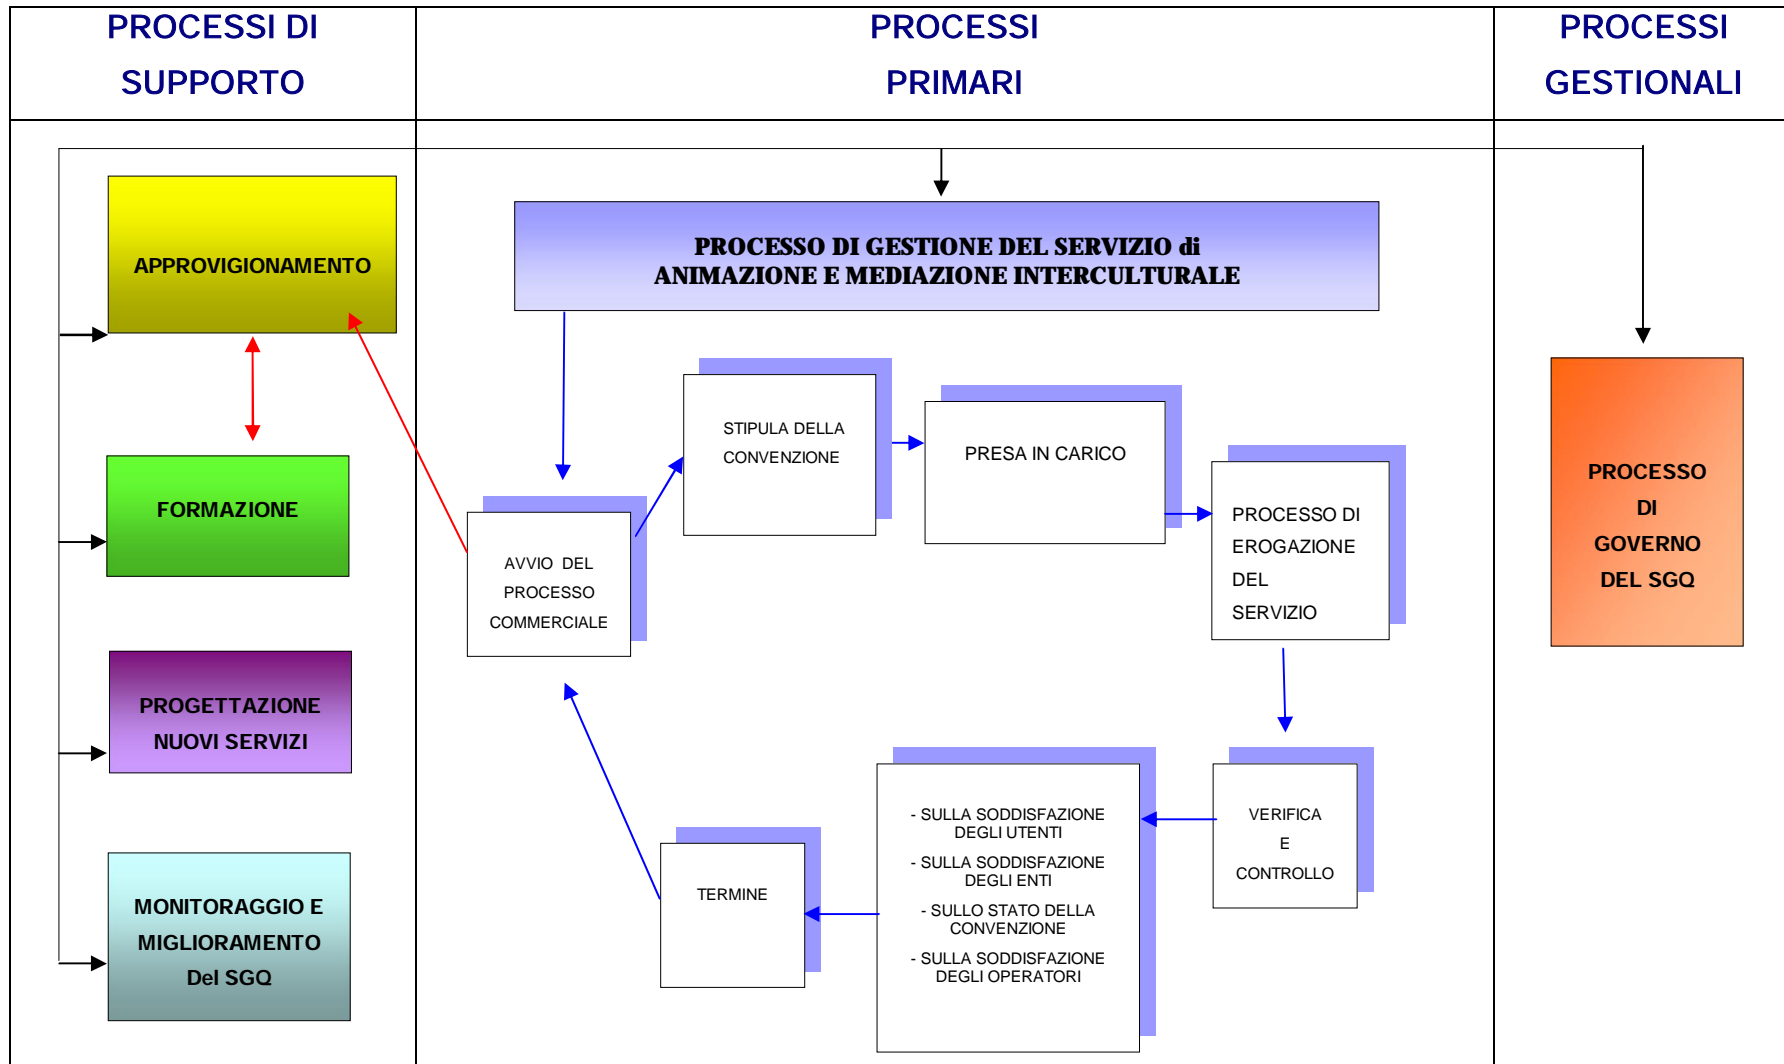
PROCESSI DI SUPPORTO

PROCESSI PRIMARI

PROCESSI GESTIONALI

APPROVIGIONAMENTO

FORMAZIONE

PROGETTAZIONE NUOVI SERVIZI

MONITORAGGIO E MIGLIORAMENTO Del SGQ

PROCESSO DI GESTIONE DEL SERVIZIO di ANIMAZIONE E MEDIAZIONE INTERCULTURALE

AVVIO DEL PROCESSO COMMERCIALE

STIPULA DELLA CONVENZIONE

PRESA IN CARICO

PROCESSO DI EROGAZIONE DEL SERVIZIO

VERIFICA E CONTROLLO

- SULLA SODDISFAZIONE DEGLI UTENTI
- SULLA SODDISFAZIONE DEGLI ENTI
- SULLO STATO DELLA CONVENZIONE
- SULLA SODDISFAZIONE DEGLI OPERATORI

TERMINE

PROCESSO DI GOVERNO DEL SGQ